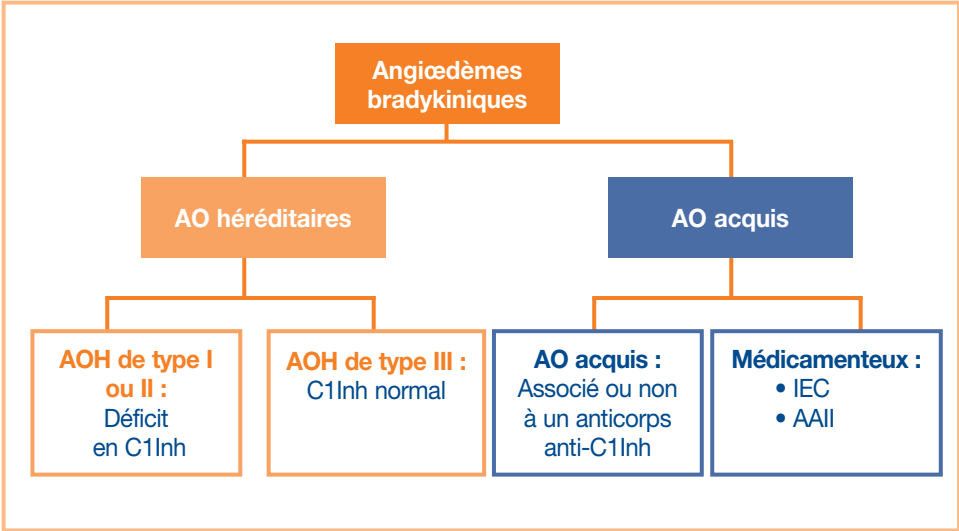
Angiœdèmes bradykiniques

AO héréditaires

AO acquis

AOH de type I ou II :
Déficit en C1Inh

AOH de type III :
C1Inh normal

AO acquis :
Associé ou non à un anticorps anti-C1Inh

Médicamenteux :
• IEC
• AAII